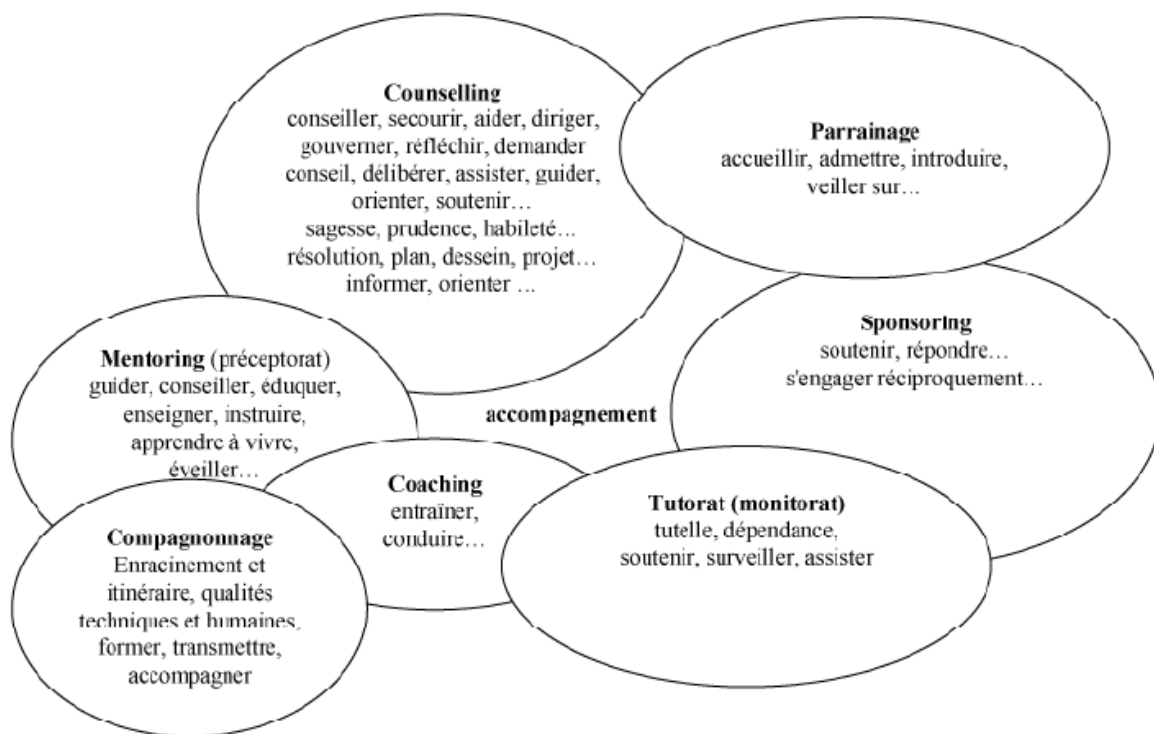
**Counselling**
conseiller, secourir, aider, diriger, gouverner, réfléchir, demander conseil, délibérer, assister, guider, orienter, soutenir…
sagesse, prudence, habileté…
résolution, plan, dessein, projet…
informer, orienter …

**Parrainage**
accueillir, admettre, introduire, veiller sur…

**Sponsoring**
soutenir, répondre…
s'engager réciproquement…

**Mentoring** (préceptorat)
guider, conseiller, éduquer, enseigner, instruire, apprendre à vivre, éveiller…

**accompagnement**

**Coaching**
entraîner, conduire…

**Tutorat (monitorat)**
tutelle, dépendance, soutenir, surveiller, assister

**Compagnonnage**
Enracinement et itinéraire, qualités techniques et humaines, former, transmettre, accompagner